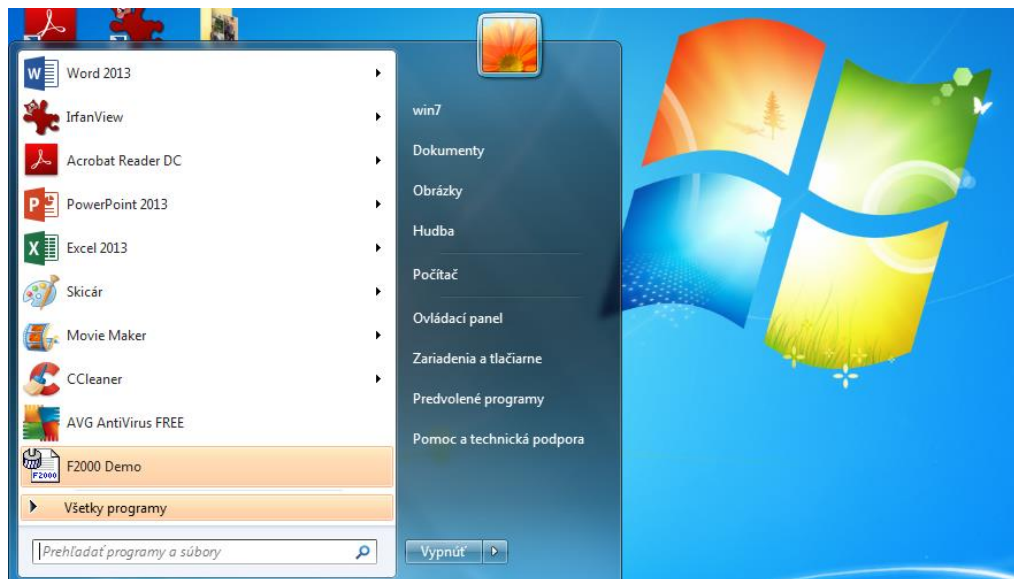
Word 2013
IrfanView
Acrobat Reader DC
PowerPoint 2013
Excel 2013
Skicár
Movie Maker
CCleaner
AVG AntiVirus FREE
F2000 F2000 Demo
Všetky programy
Prehľadať programy a súbory

win7
Dokumenty
Obrázky
Hudba
Počítač
Ovládací panel
Zariadenia a tlačiarne
Predvolené programy
Pomoc a technická podpora
Vypnúť